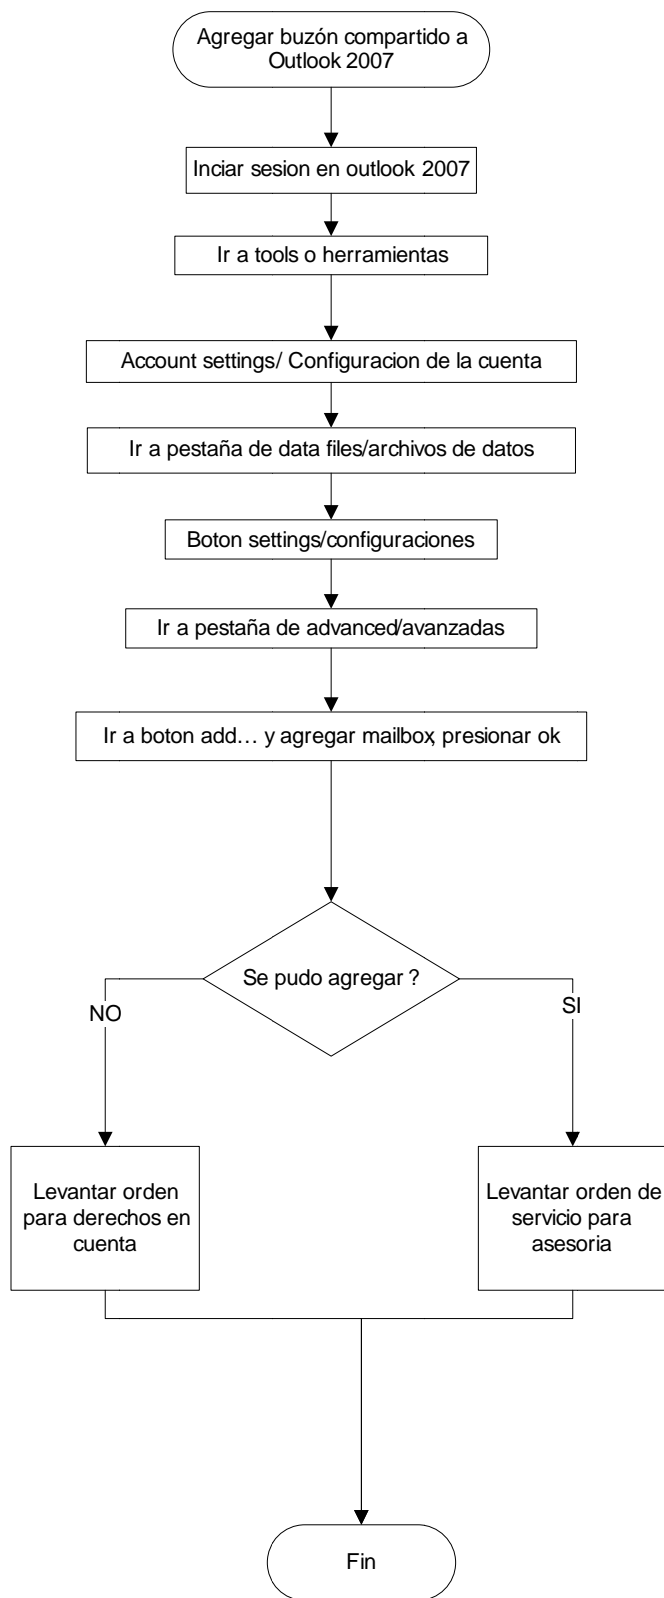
Agregar buzón compartido a Outlook 2007

Inciar sesion en outlook 2007

Ir a tools o herramientas

Account settings/ Configuracion de la cuenta

Ir a pestaña de data files/archivos de datos

Boton settings/configuraciones

Ir a pestaña de advanced/avanzadas

Ir a boton add… y agregar mailbox, presionar ok

Se pudo agregar ?

NO

SI

Levantar orden para derechos en cuenta

Levantar orden de servicio para asesoria

Fin